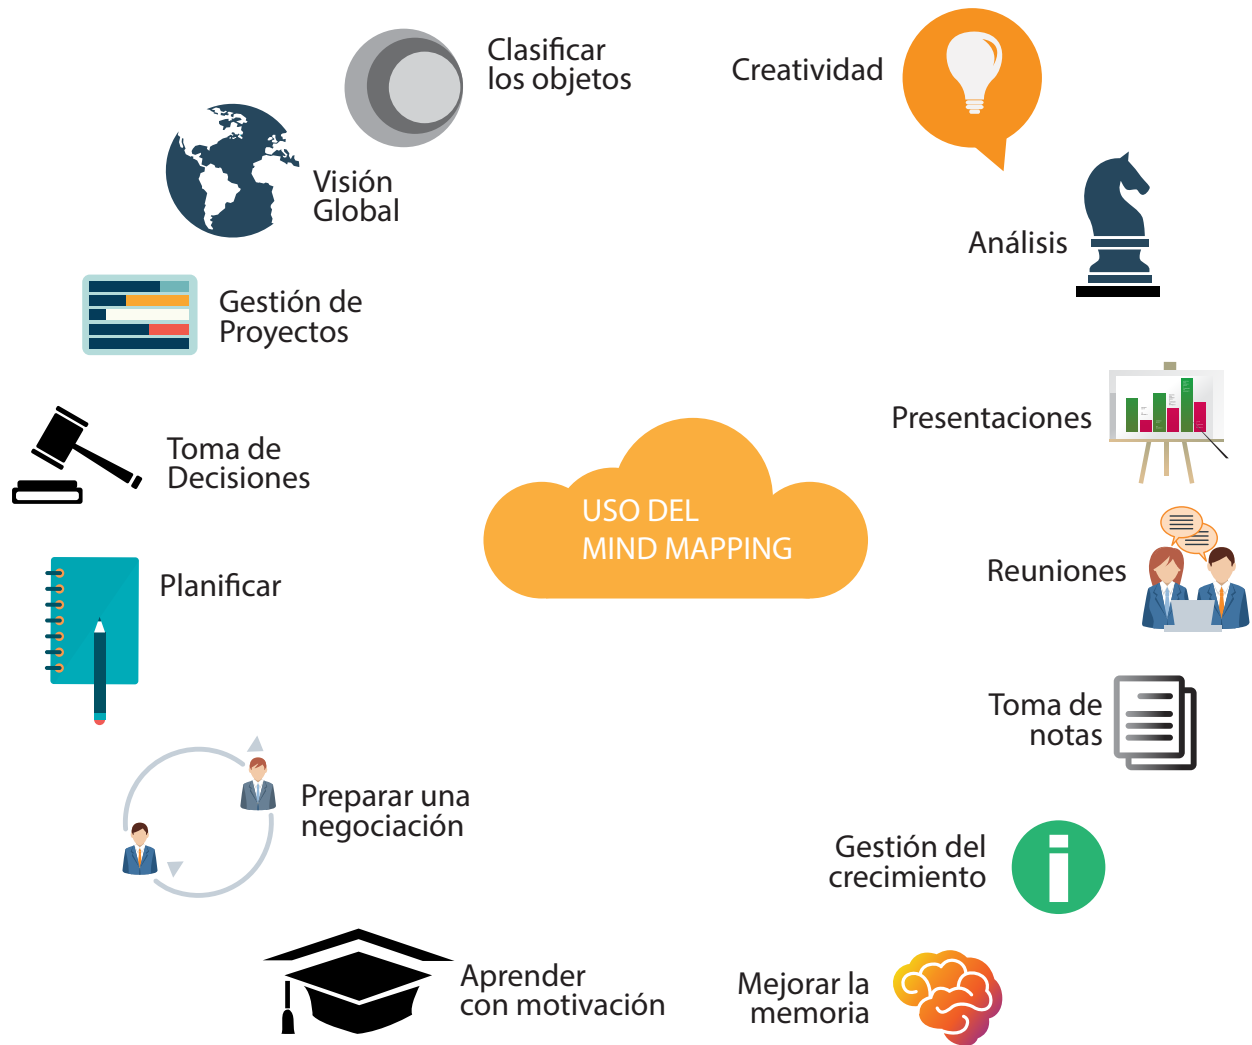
USO DEL
MIND MAPPING

Clasificar
los objetos

Creatividad

Visión
Global

Análisis

Gestión de
Proyectos

Presentaciones

Toma de
Decisiones

Reuniones

Planificar

Toma de
notas

Preparar una
negociación

Gestión del
crecimiento

Aprender
con motivación

Mejorar la
memoria